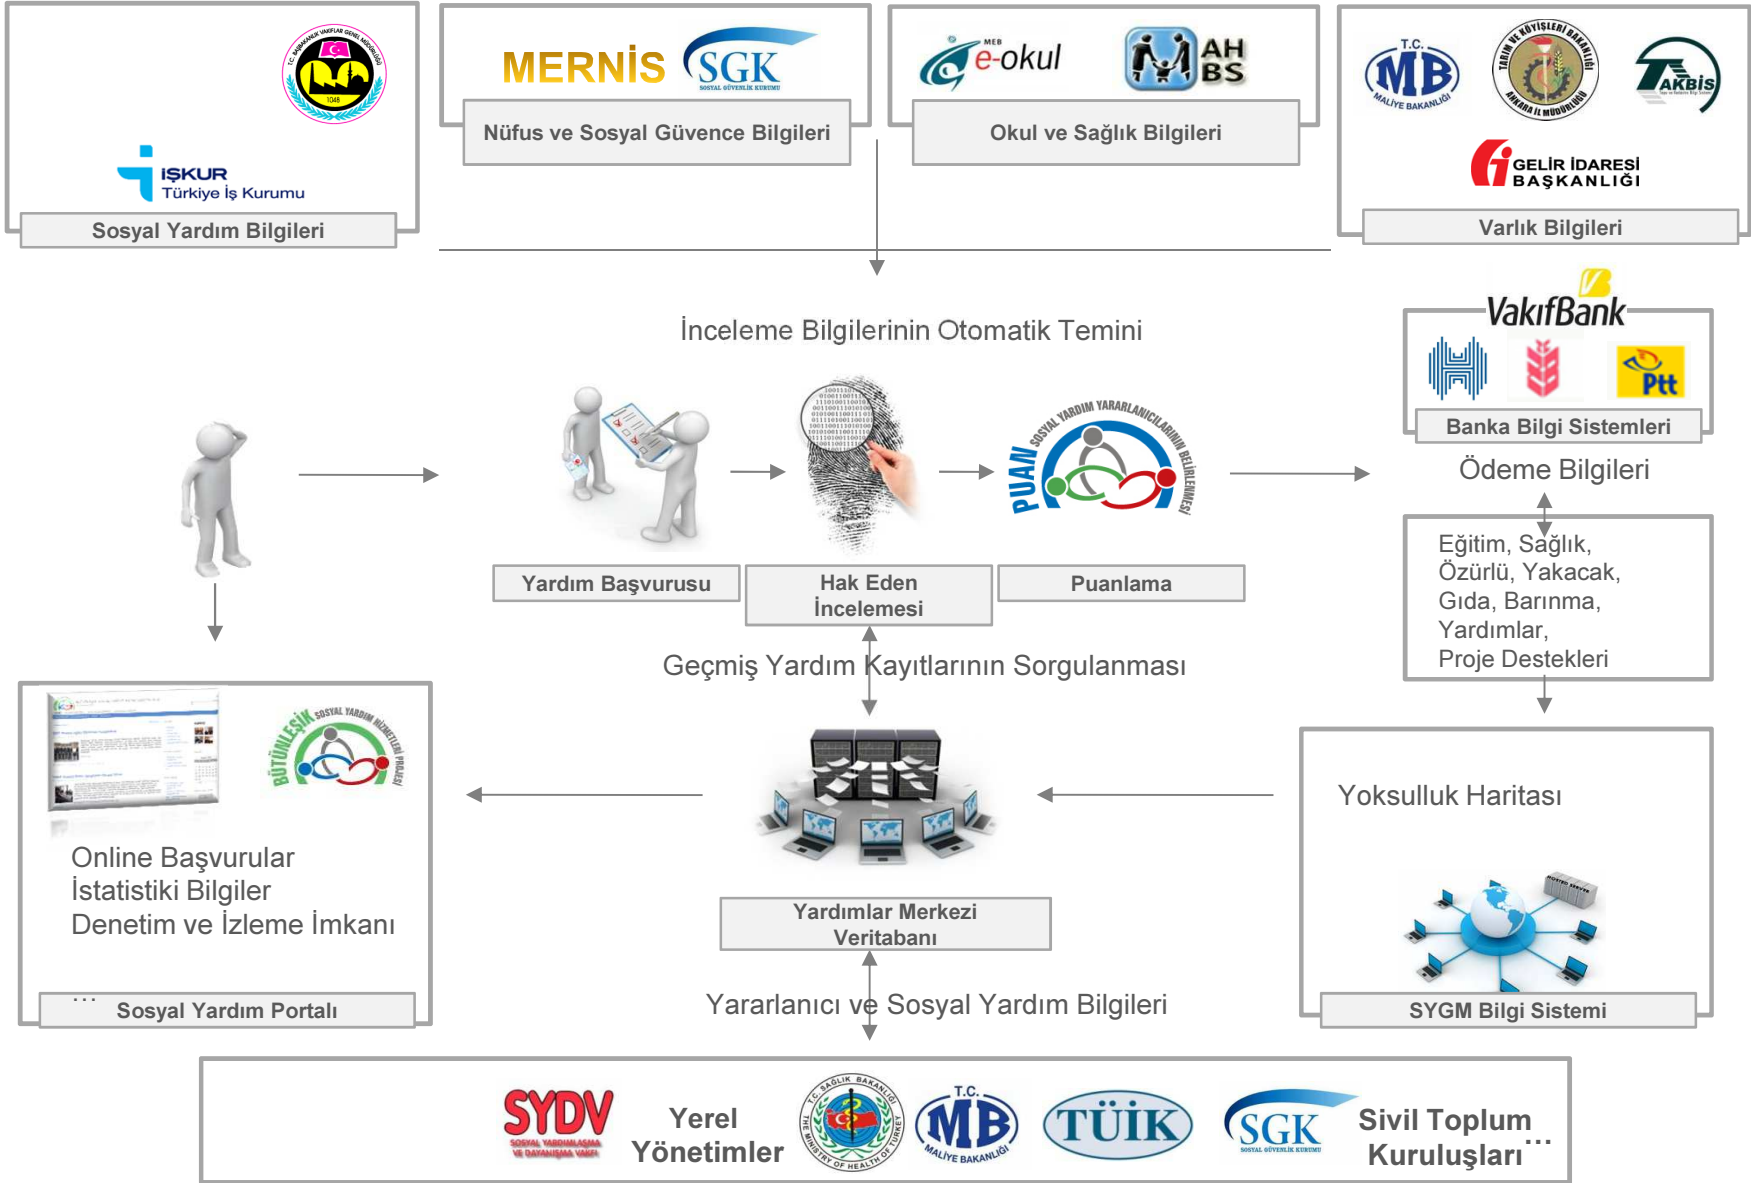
T.C. BAŞBAKANLIK VAKIFLAR GENEL MÜDÜRLÜĞÜ 1048

İŞKUR Türkiye İş Kurumu

Sosyal Yardım Bilgileri

MERNİS SGK SOSYAL GÜVENLİK KURUMU

Nüfus ve Sosyal Güvence Bilgileri

MEB e-okul AH BS

Okul ve Sağlık Bilgileri

T.C. MB MALİYE BAKANLIĞI

TARIM VE KÖYİŞLERİ BAKANLIĞI ANKARA İL MÜDÜRLÜĞÜ

TAKBİS

GELİR İDARESİ BAŞKANLIĞI

Varlık Bilgileri

İnceleme Bilgilerinin Otomatik Temini

VakıfBank

Ptt

Banka Bilgi Sistemleri

Ödeme Bilgileri

PUAN SOSYAL YARDIM YARARLANICILARININ BELİRLENMESİ

Yardım Başvurusu

Hak Eden İncelemesi

Puanlama

Eğitim, Sağlık, Özürlü, Yakacak, Gıda, Barınma, Yardımlar, Proje Destekleri

Geçmiş Yardım Kayıtlarının Sorgulanması

BÜTÜNLEŞİK SOSYAL YARDIM HİZMETLERİ PROJESİ

Online Başvurular
İstatistiki Bilgiler
Denetim ve İzleme İmkanı

...

Sosyal Yardım Portalı

Yardımlar Merkezi Veritabanı

Yoksulluk Haritası

SYGM Bilgi Sistemi

Yararlanıcı ve Sosyal Yardım Bilgileri

SYDV SOSYAL YARDIMLAŞMA VE DAYANIŞMA VAKFI

Yerel Yönetimler

T.C. SAĞLIK BAKANLIĞI THE MINISTRY OF HEALTH OF TURKEY

T.C. MB MALİYE BAKANLIĞI

TÜİK

SGK SOSYAL GÜVENLİK KURUMU

Sivil Toplum Kuruluşları ...